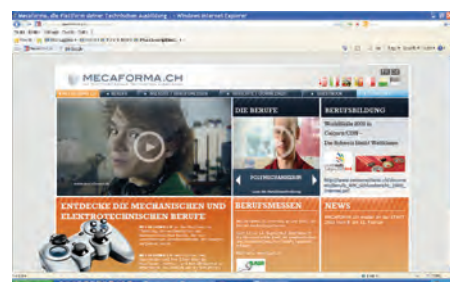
Mecaforma.ch, die Plattform deiner Technischen Ausbildung - Windows Internet Explorer

MECAFORMA.CH

DIE BERUFE

BERUFSBILDUNG

POLYMECHANIKER

ENTDECKE DIE MECHANISCHEN UND ELEKTROTECHNISCHEN BERUFE

BERUFSMESSEN

NEWS